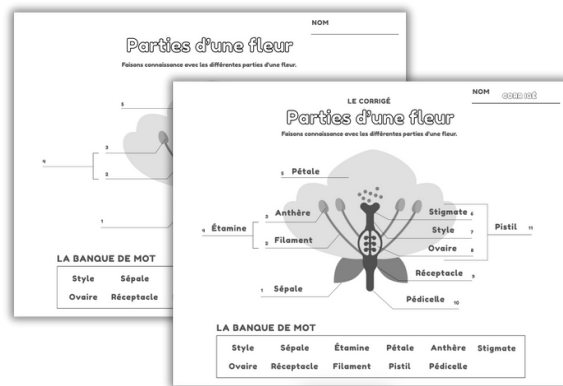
NOM

Parties d'une fleur

Faisons connaissance avec les différentes parties d'une fleur.

5

9

3

2

1

LA BANQUE DE MOT

Style Sépale

Ovaire Réceptacle

LE CORRIGÉ

NOM CORRIGÉ

Parties d'une fleur

Faisons connaissance avec les différentes parties d'une fleur.

5 Pétale

3 Anthère

9 Étamine

2 Filament

1 Sépale

Stigmate 6

Style 7

Ovaire 8

Pistil 11

Réceptacle 9

Pédicelle 10

LA BANQUE DE MOT

| Style | Sépale | Étamine | Pétale | Anthère | Stigmate |
|---|---|---|---|---|---|
| Ovaire | Réceptacle | Filament | Pistil | Pédicelle | |